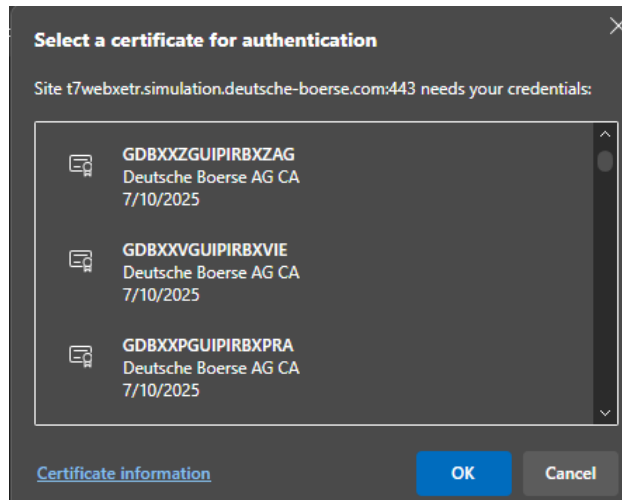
Select a certificate for authentication

Site t7webxetr.simulation.deutsche-boerse.com:443 needs your credentials:

GDBXXZGUIPIRBXZAG
Deutsche Boerse AG CA
7/10/2025

GDBXXVGUIPIRBXVIE
Deutsche Boerse AG CA
7/10/2025

GDBXXPGUIPIRBXPRA
Deutsche Boerse AG CA
7/10/2025

Certificate information

OK

Cancel